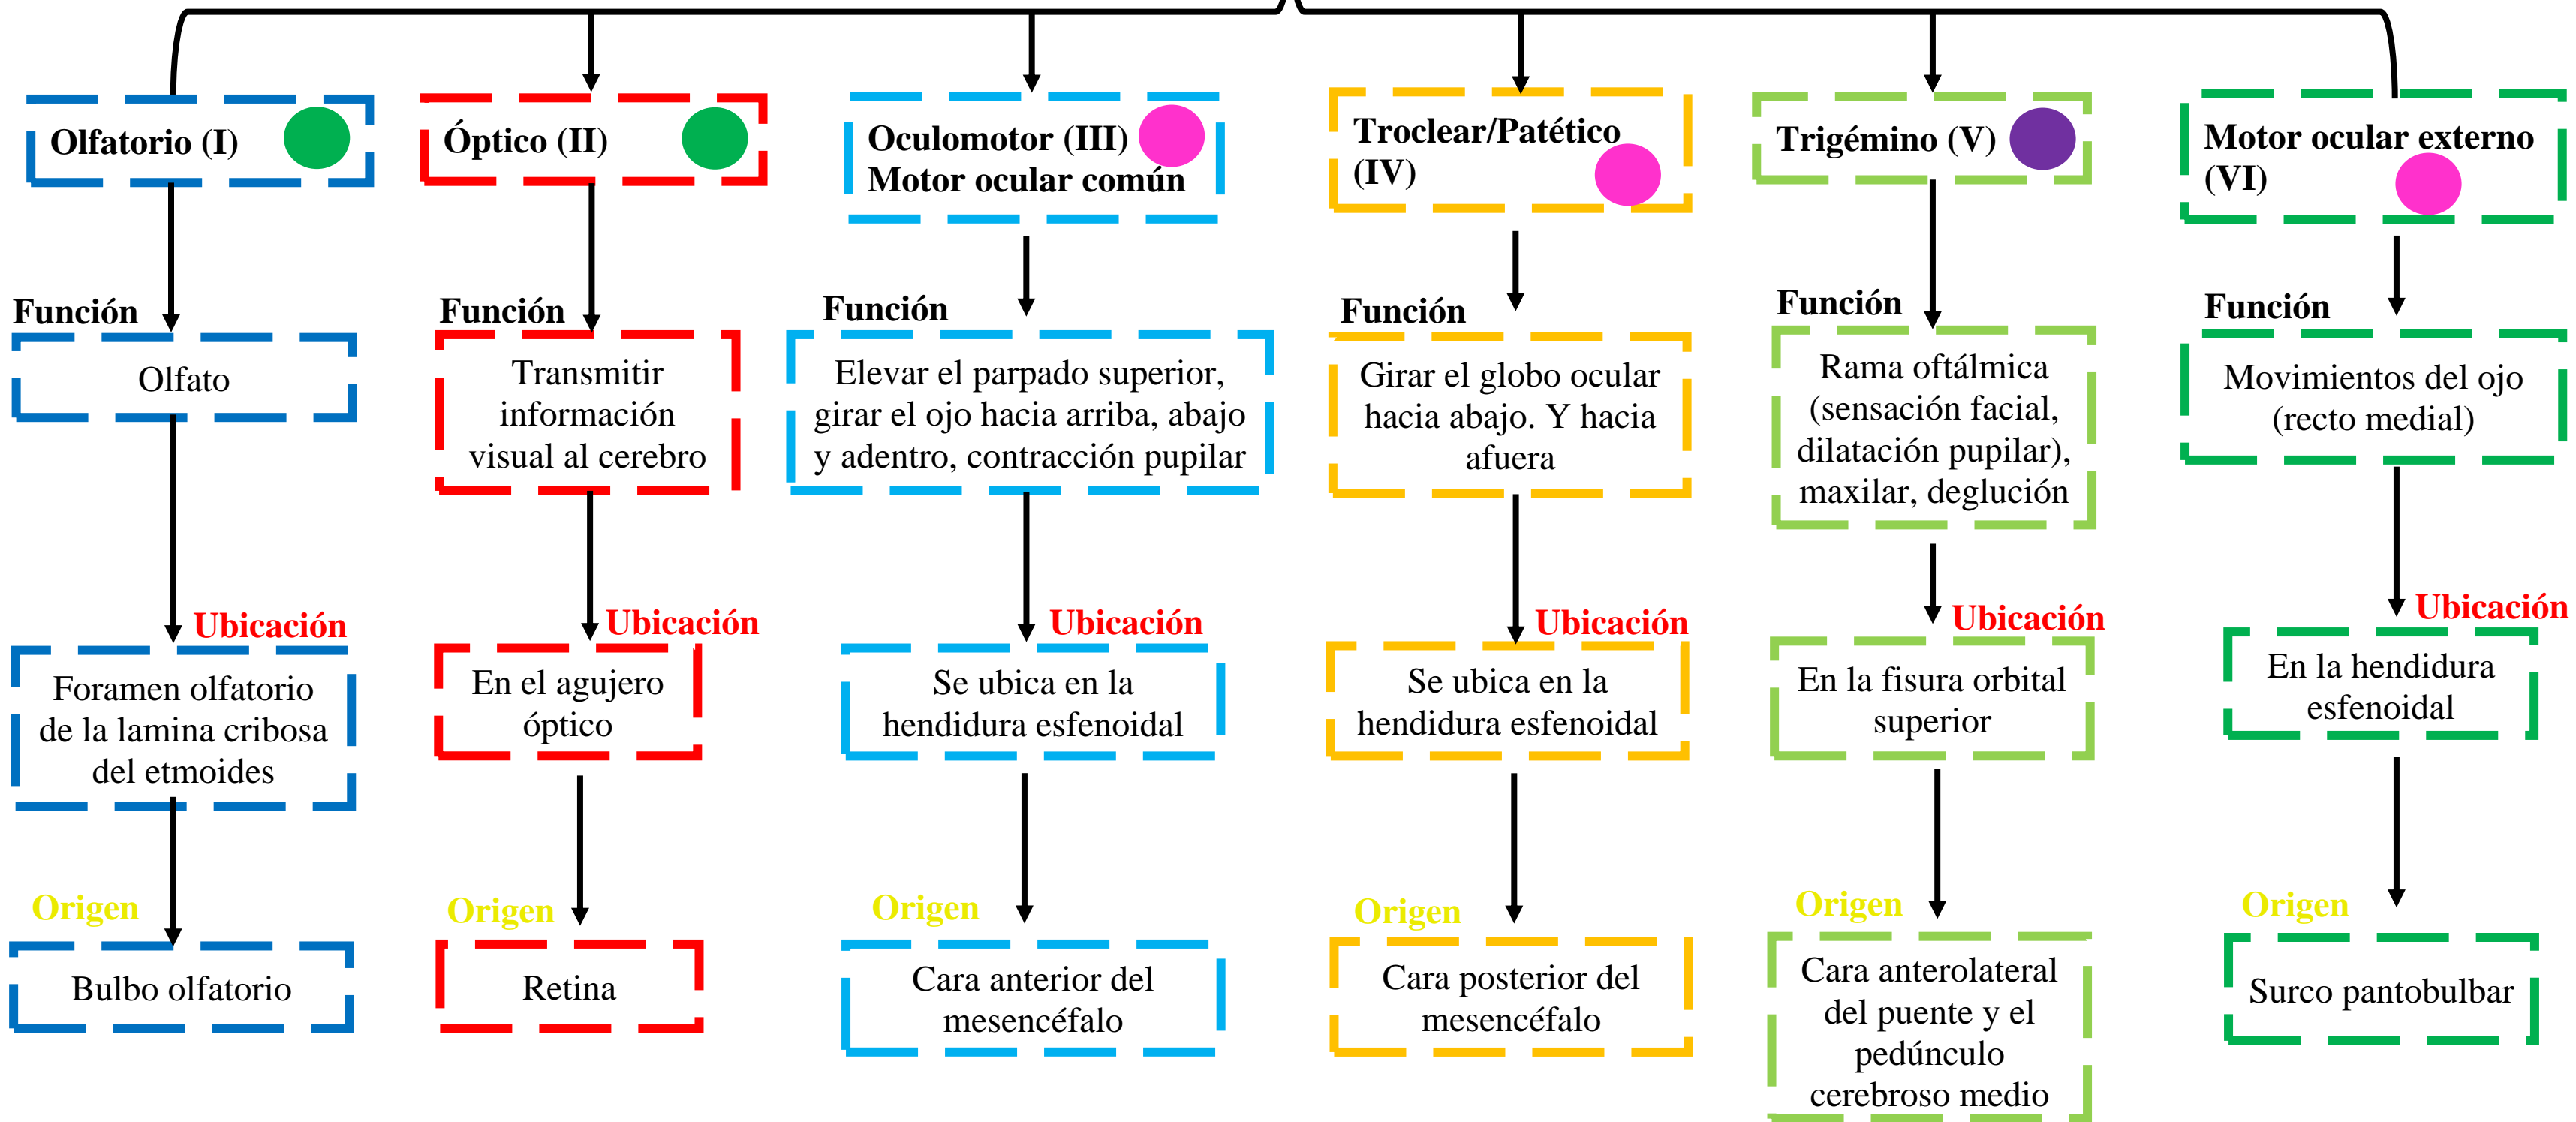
Olfatorio (I)

Función

Olfato

Ubicación

Foramen olfatorio de la lamina cribosa del etmoides

Origen

Bulbo olfatorio

Óptico (II)

Función

Transmitir información visual al cerebro

Ubicación

En el agujero óptico

Origen

Retina

Oculomotor (III) Motor ocular común

Función

Elevar el parpado superior, girar el ojo hacia arriba, abajo y adentro, contracción pupilar

Ubicación

Se ubica en la hendidura esfenoidal

Origen

Cara anterior del mesencéfalo

Troclear/Patético (IV)

Función

Girar el globo ocular hacia abajo. Y hacia afuera

Ubicación

Se ubica en la hendidura esfenoidal

Origen

Cara posterior del mesencéfalo

Trigémino (V)

Función

Rama oftálmica (sensación facial, dilatación pupilar), maxilar, deglución

Ubicación

En la fisura orbital superior

Origen

Cara anterolateral del puente y el pedúnculo cerebroso medio

Motor ocular externo (VI)

Función

Movimientos del ojo (recto medial)

Ubicación

En la hendidura esfenoidal

Origen

Surco pantobulbar